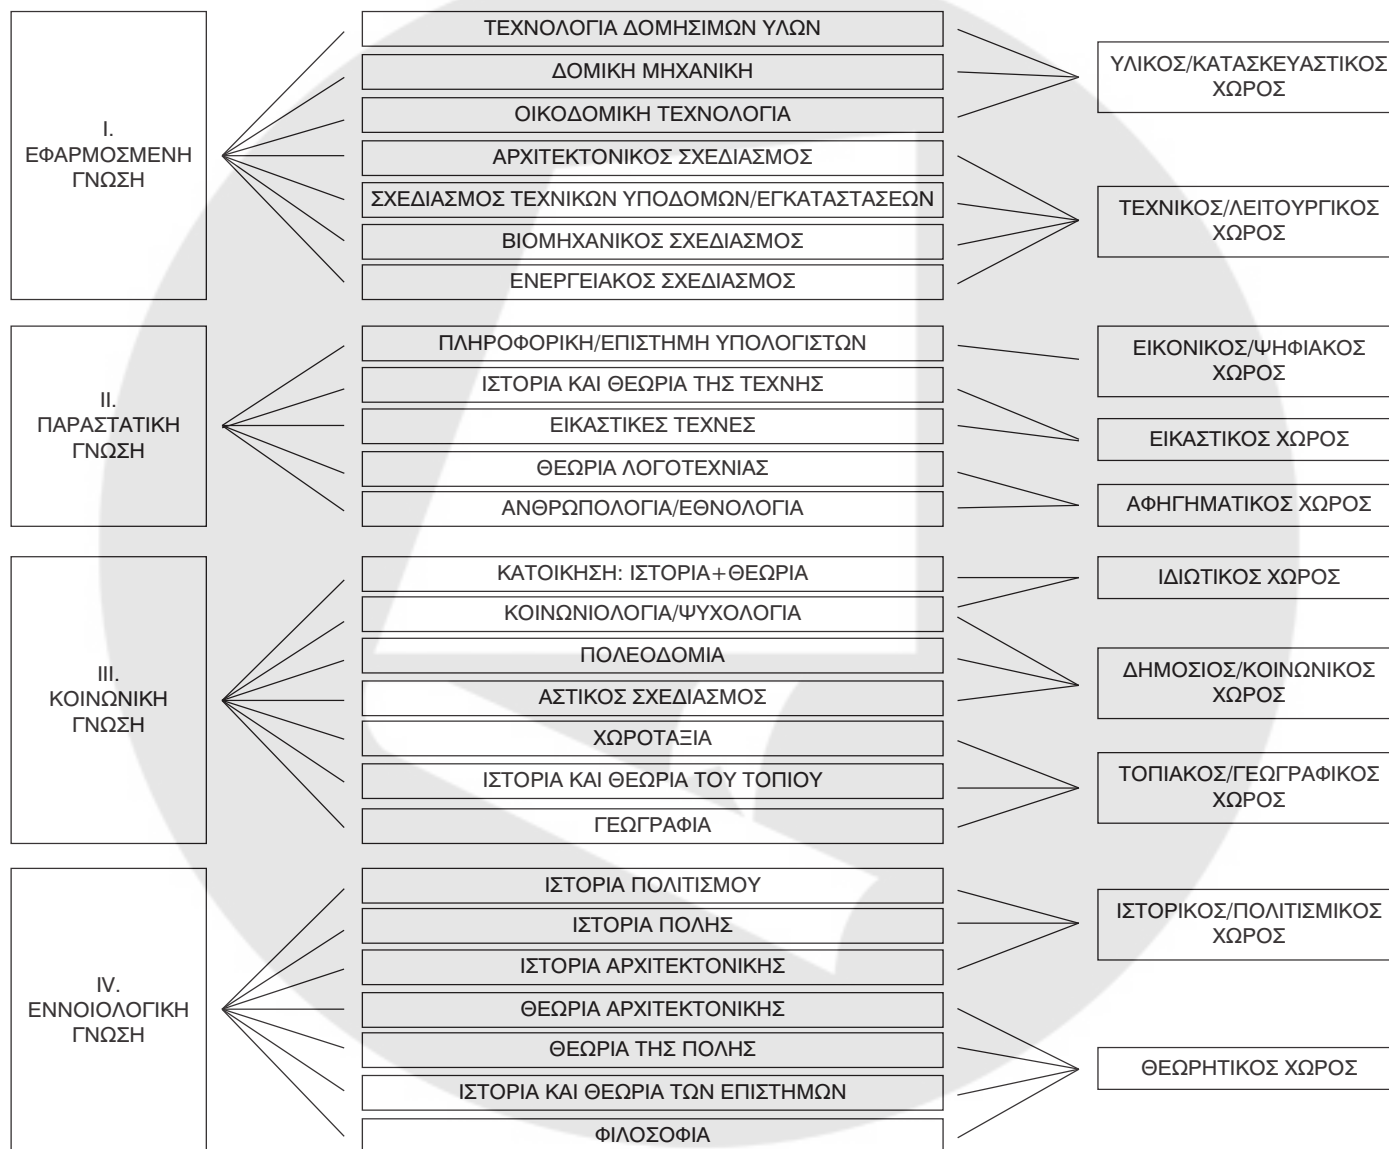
I.
ΕΦΑΡΜΟΣΜΕΝΗ
ΓΝΩΣΗ

ΤΕΧΝΟΛΟΓΙΑ ΔΟΜΗΣΙΜΩΝ ΥΛΩΝ
ΔΟΜΙΚΗ ΜΗΧΑΝΙΚΗ
ΟΙΚΟΔΟΜΙΚΗ ΤΕΧΝΟΛΟΓΙΑ
ΑΡΧΙΤΕΚΤΟΝΙΚΟΣ ΣΧΕΔΙΑΣΜΟΣ
ΣΧΕΔΙΑΣΜΟΣ ΤΕΧΝΙΚΩΝ ΥΠΟΔΟΜΩΝ/ΕΓΚΑΤΑΣΤΑΣΕΩΝ
ΒΙΟΜΗΧΑΝΙΚΟΣ ΣΧΕΔΙΑΣΜΟΣ
ΕΝΕΡΓΕΙΑΚΟΣ ΣΧΕΔΙΑΣΜΟΣ

ΥΛΙΚΟΣ/ΚΑΤΑΣΚΕΥΑΣΤΙΚΟΣ ΧΩΡΟΣ
ΤΕΧΝΙΚΟΣ/ΛΕΙΤΟΥΡΓΙΚΟΣ ΧΩΡΟΣ

II.
ΠΑΡΑΣΤΑΤΙΚΗ
ΓΝΩΣΗ

ΠΛΗΡΟΦΟΡΙΚΗ/ΕΠΙΣΤΗΜΗ ΥΠΟΛΟΓΙΣΤΩΝ
ΙΣΤΟΡΙΑ ΚΑΙ ΘΕΩΡΙΑ ΤΗΣ ΤΕΧΝΗΣ
ΕΙΚΑΣΤΙΚΕΣ ΤΕΧΝΕΣ
ΘΕΩΡΙΑ ΛΟΓΟΤΕΧΝΙΑΣ
ΑΝΘΡΩΠΟΛΟΓΙΑ/ΕΘΝΟΛΟΓΙΑ

ΕΙΚΟΝΙΚΟΣ/ΨΗΦΙΑΚΟΣ ΧΩΡΟΣ
ΕΙΚΑΣΤΙΚΟΣ ΧΩΡΟΣ
ΑΦΗΓΗΜΑΤΙΚΟΣ ΧΩΡΟΣ

III.
ΚΟΙΝΩΝΙΚΗ
ΓΝΩΣΗ

ΚΑΤΟΙΚΗΣΗ: ΙΣΤΟΡΙΑ+ΘΕΩΡΙΑ
ΚΟΙΝΩΝΙΟΛΟΓΙΑ/ΨΥΧΟΛΟΓΙΑ
ΠΟΛΕΟΔΟΜΙΑ
ΑΣΤΙΚΟΣ ΣΧΕΔΙΑΣΜΟΣ
ΧΩΡΟΤΑΞΙΑ
ΙΣΤΟΡΙΑ ΚΑΙ ΘΕΩΡΙΑ ΤΟΥ ΤΟΠΙΟΥ
ΓΕΩΓΡΑΦΙΑ

ΙΔΙΩΤΙΚΟΣ ΧΩΡΟΣ
ΔΗΜΟΣΙΟΣ/ΚΟΙΝΩΝΙΚΟΣ ΧΩΡΟΣ
ΤΟΠΙΑΚΟΣ/ΓΕΩΓΡΑΦΙΚΟΣ ΧΩΡΟΣ

IV.
ΕΝΝΟΙΟΛΟΓΙΚΗ
ΓΝΩΣΗ

ΙΣΤΟΡΙΑ ΠΟΛΙΤΙΣΜΟΥ
ΙΣΤΟΡΙΑ ΠΟΛΗΣ
ΙΣΤΟΡΙΑ ΑΡΧΙΤΕΚΤΟΝΙΚΗΣ
ΘΕΩΡΙΑ ΑΡΧΙΤΕΚΤΟΝΙΚΗΣ
ΘΕΩΡΙΑ ΤΗΣ ΠΟΛΗΣ
ΙΣΤΟΡΙΑ ΚΑΙ ΘΕΩΡΙΑ ΤΩΝ ΕΠΙΣΤΗΜΩΝ
ΦΙΛΟΣΟΦΙΑ

ΙΣΤΟΡΙΚΟΣ/ΠΟΛΙΤΙΣΜΙΚΟΣ ΧΩΡΟΣ
ΘΕΩΡΗΤΙΚΟΣ ΧΩΡΟΣ